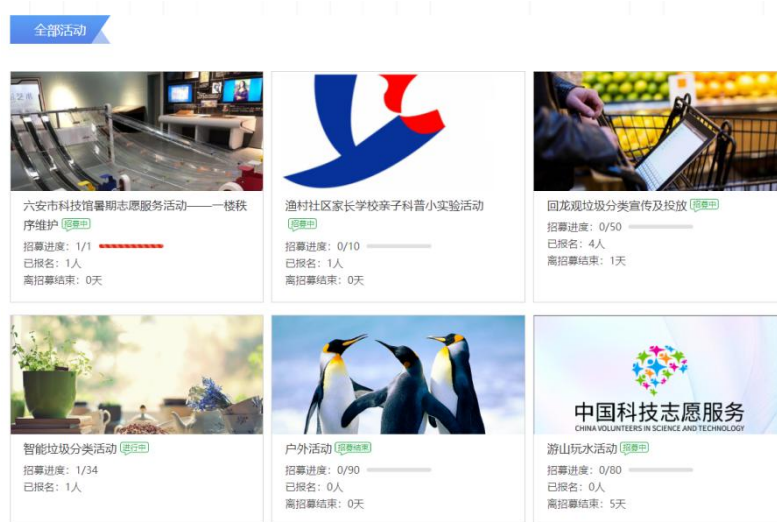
全部活动

六安市科技馆暑期志愿服务活动——一楼秩序维护 招募中
招募进度：1/1
已报名：1人
离招募结束：0天

渔村社区家长学校亲子科普小实验活动 招募中
招募进度：0/10
已报名：1人
离招募结束：0天

回龙观垃圾分类宣传及投放 招募中
招募进度：0/50
已报名：4人
离招募结束：1天

智能垃圾分类活动 进行中
招募进度：1/34
已报名：1人

户外活动 招募结束
招募进度：0/90
已报名：0人
离招募结束：0天

中国科技志愿服务
CHINA VOLUNTEERS IN SCIENCE AND TECHNOLOGY
游山玩水活动 招募中
招募进度：0/80
已报名：0人
离招募结束：5天